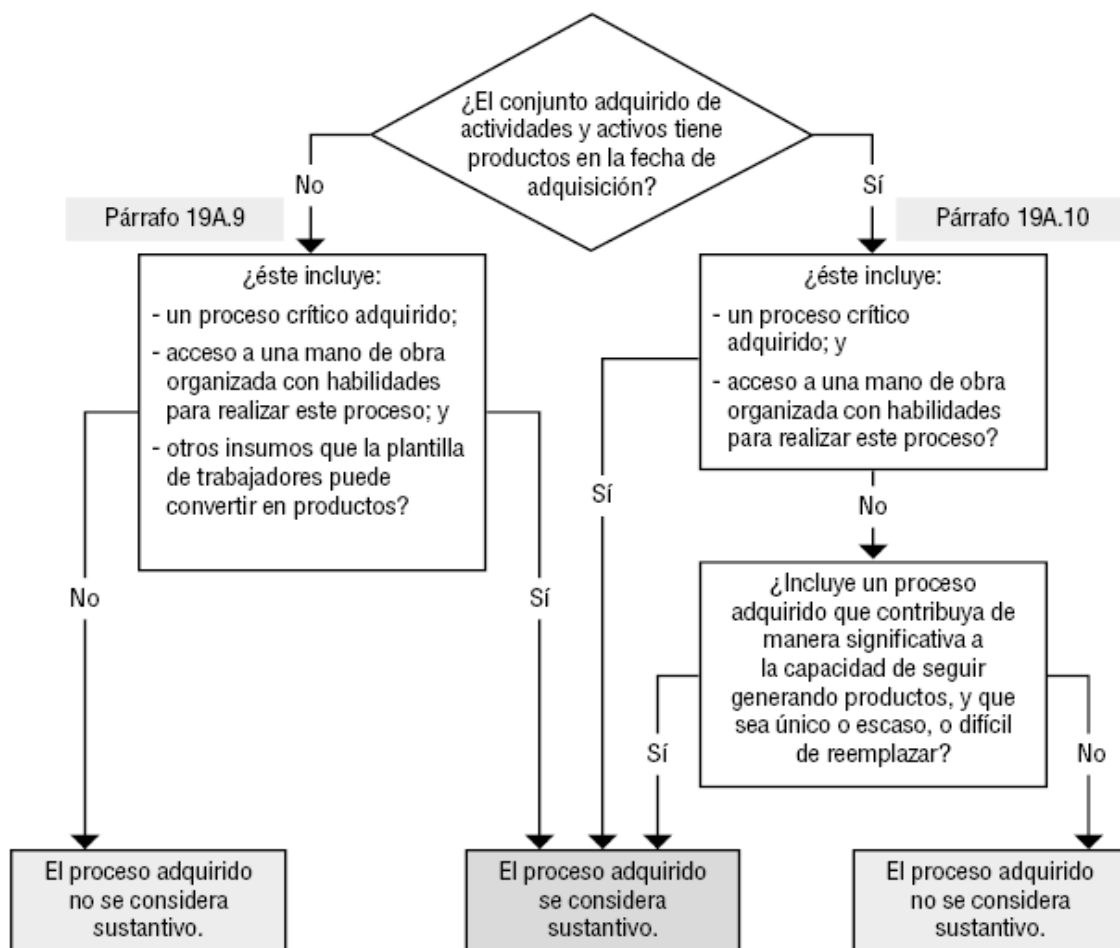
¿El conjunto adquirido de actividades y activos tiene productos en la fecha de adquisición?

No

Sí

Párrafo 19A.9

Párrafo 19A.10

¿éste incluye:
- un proceso crítico adquirido;
- acceso a una mano de obra organizada con habilidades para realizar este proceso; y
- otros insumos que la plantilla de trabajadores puede convertir en productos?

¿éste incluye:
- un proceso crítico adquirido; y
- acceso a una mano de obra organizada con habilidades para realizar este proceso?

Sí

No

No

Sí

¿Incluye un proceso adquirido que contribuya de manera significativa a la capacidad de seguir generando productos, y que sea único o escaso, o difícil de reemplazar?

Sí

No

El proceso adquirido no se considera sustantivo.

El proceso adquirido se considera sustantivo.

El proceso adquirido no se considera sustantivo.